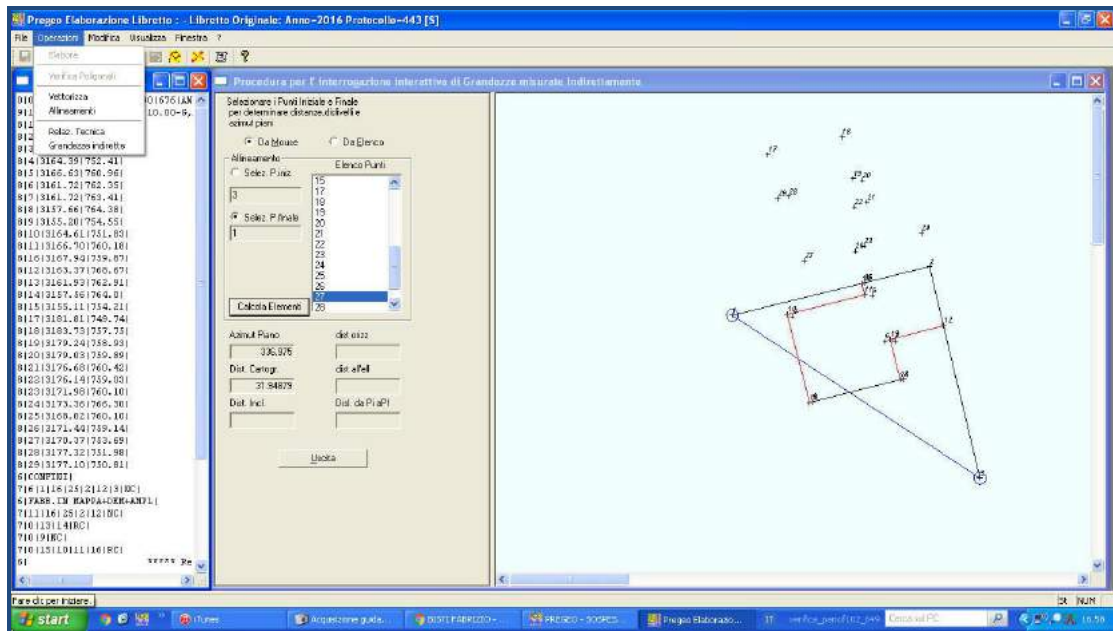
Pregeo Elaborazione Libretto : - Libretto Originale: Anno=2016 Protocollo=443 [S]

File Operazioni Modifica Visualizza Finestra ?

Stadone
Verifica Poligonali
Vettorizza
Allineamenti
Relaz. Tecnica
Grandezze indirette

010 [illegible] 0|1676|AN
011 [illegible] 10.00-6,
012
012
013
8|4|3164.39|752.41|
8|5|3166.63|760.96|
8|6|3161.72|762.35|
8|7|3161.72|763.41|
8|8|3157.66|764.38|
8|9|3155.20|754.55|
8|10|3164.61|751.83|
8|11|3166.70|760.18|
8|6|3167.94|759.87|
8|12|3163.37|768.67|
8|13|3161.93|762.91|
8|14|3157.56|764.01|
8|15|3155.11|754.21|
8|17|3181.81|748.74|
8|18|3183.73|757.75|
8|19|3179.24|758.93|
8|20|3179.03|759.89|
8|21|3176.68|760.42|
8|22|3176.14|759.83|
8|23|3171.98|760.10|
8|24|3173.36|765.30|
8|25|3168.02|760.10|
8|26|3171.44|759.14|
8|27|3170.37|753.69|
8|28|3177.32|751.98|
8|29|3177.10|750.81|
6|CONFINI|
7|6|1|16|25|2|12|3|RC|
6|FABB.IN MAPPA+DEM+AMPL|
7|11|16|25|2|12|RC|
7|0|13|14|RC|
7|0|9|RC|
7|0|15|10|11|16|RC|
6| ***** Re

Procedura per l' interrogazione interattiva di Grandezze misurate Indirettamente

Selezionare i Punti Iniziale e Finale per determinare distanze, dislivelli e azimut piani

Da Mouse
Da Elenco

Allineamento
Selez. P.iniz.
3
Selez. P.finale
1

Elenco Punti
15
17
18
19
20
21
22
23
24
25
26
27
28

Calcola Elementi

Azimut Piano
306.975
dist oizz

Dist. Cartogr.
31.84879
dist alfell

Dist. Incl.
Dist. da Pi a Pf

Uscita

Fare clic per iniziare.

start
iTunes
Acquisizione guida...
DISTI FABRIZIO -...
PREGEO - 30SPES...
Pregeo Elaborazio...
IT
verifica_pencil102_049
Cerca sul PC
NUM
10.50